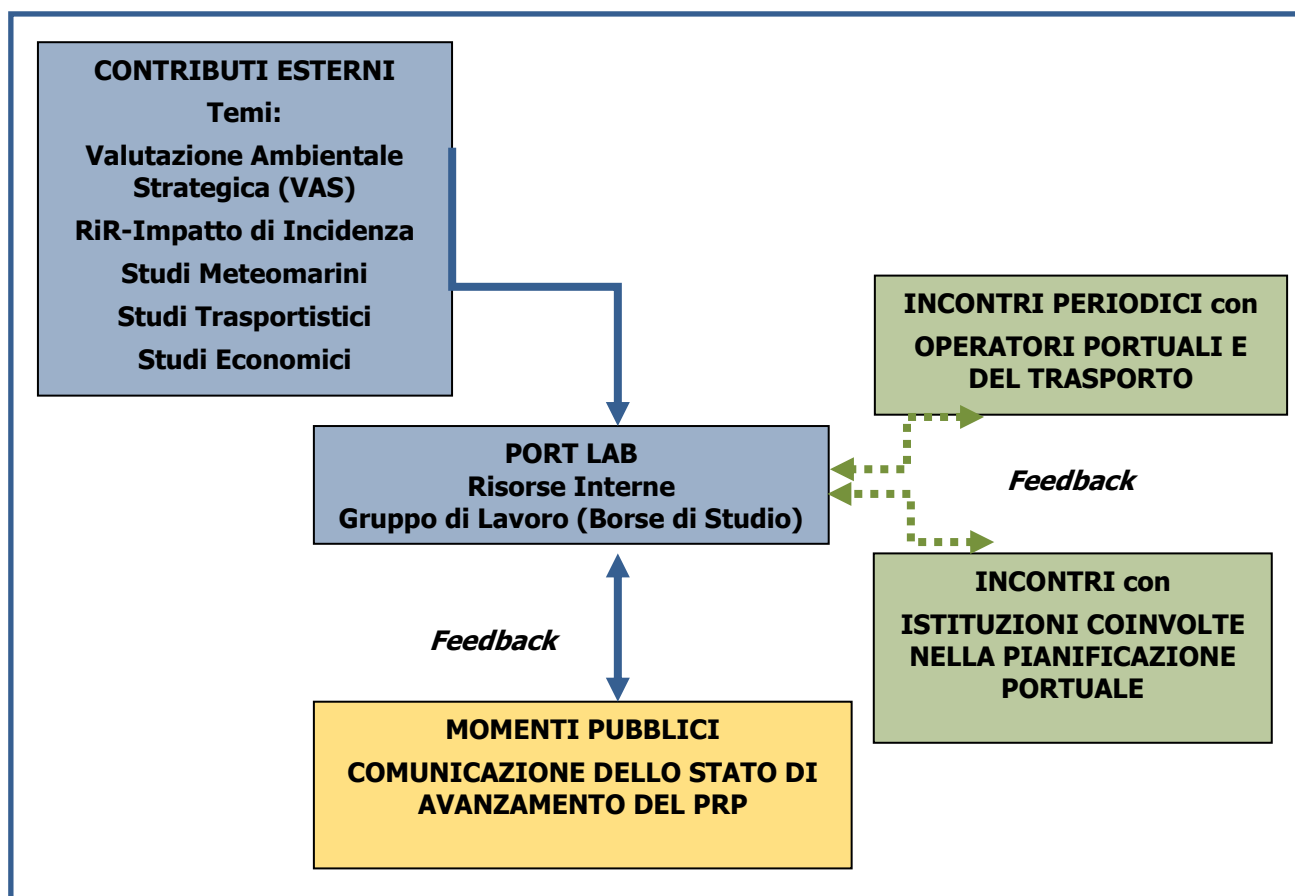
CONTRIBUTI ESTERNI
Temi:
Valutazione Ambientale Strategica (VAS)
RiR-Impatto di Incidenza
Studi Meteomarini
Studi Trasportistici
Studi Economici

INCONTRI PERIODICI con
OPERATORI PORTUALI E DEL TRASPORTO

PORT LAB
Risorse Interne
Gruppo di Lavoro (Borse di Studio)

Feedback

INCONTRI con
ISTITUZIONI COINVOLTE NELLA PIANIFICAZIONE PORTUALE

Feedback

MOMENTI PUBBLICI
COMUNICAZIONE DELLO STATO DI AVANZAMENTO DEL PRP